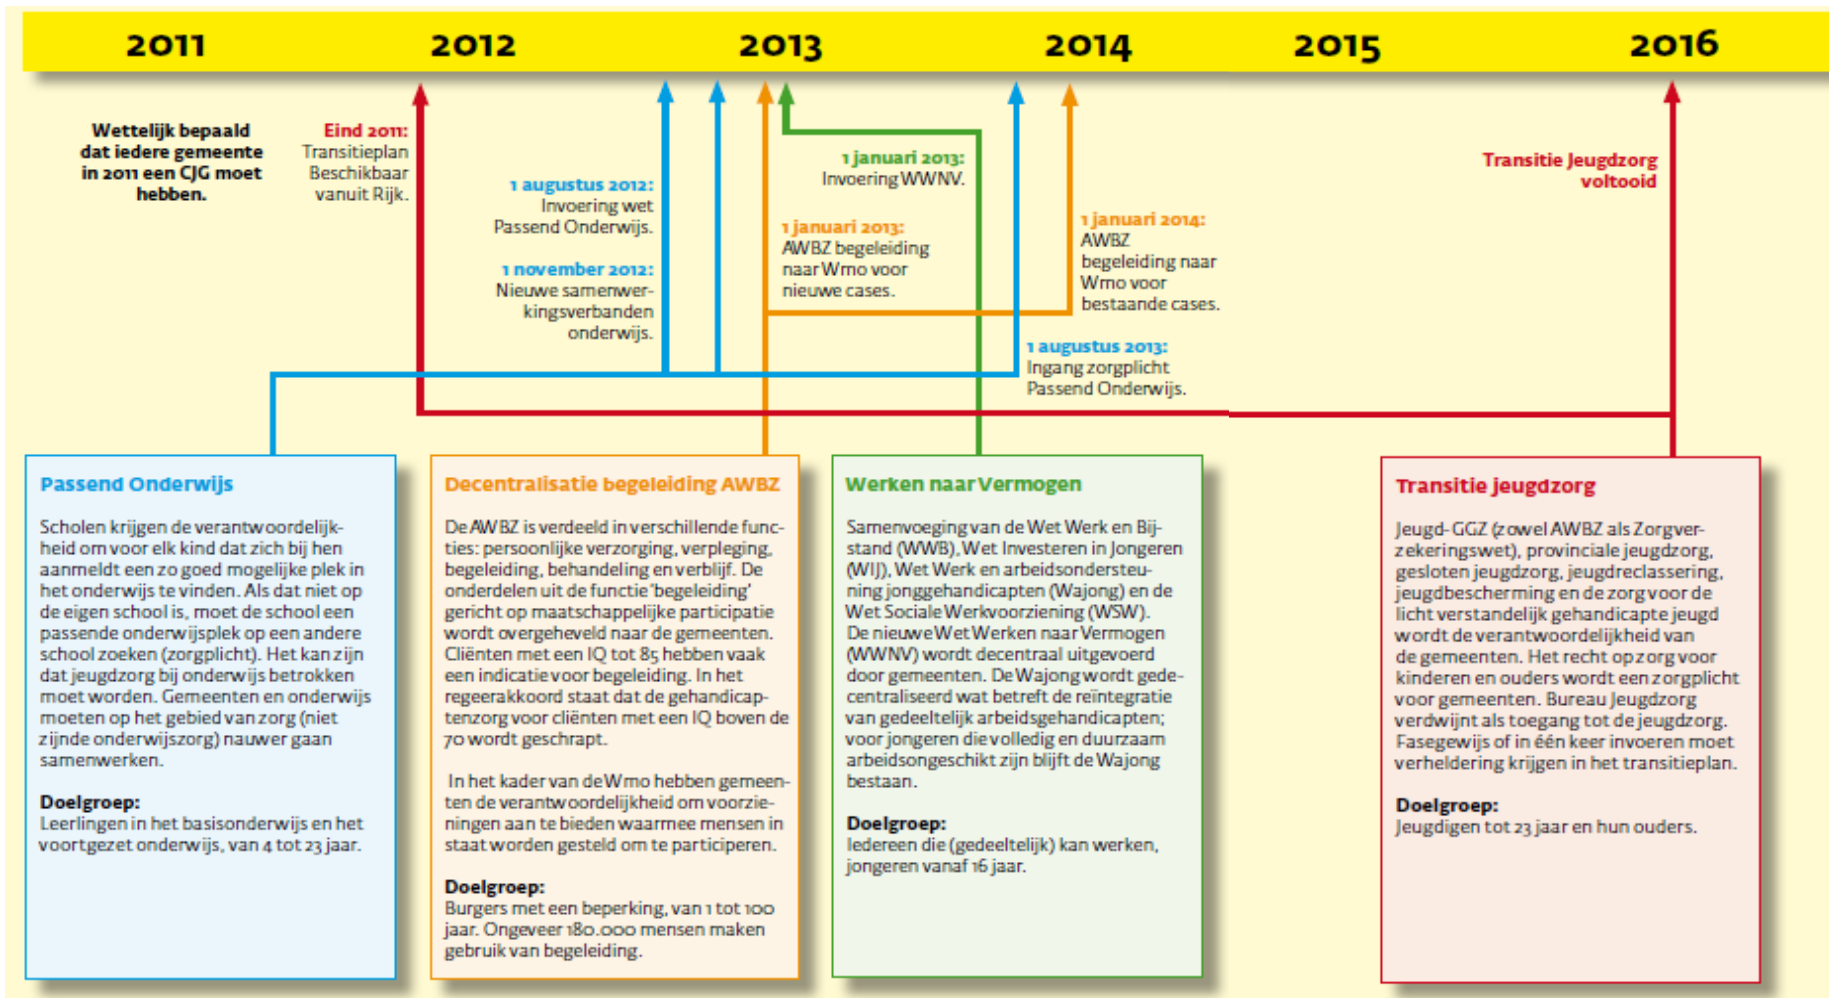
2011 2012 2013 2014 2015 2016

Wettelijk bepaald dat iedere gemeente in 2011 een CJG moet hebben.

Eind 2011: Transitieplan Beschikbaar vanuit Rijk.

1 augustus 2012: Invoering wet Passend Onderwijs.

1 november 2012: Nieuwe samenwerkingsverbanden onderwijs.

1 januari 2013: Invoering WWNV.

1 januari 2013: AWBZ begeleiding naar Wmo voor nieuwe cases.

1 januari 2014: AWBZ begeleiding naar Wmo voor bestaande cases.

1 augustus 2013: Ingang zorgplicht Passend Onderwijs.

Transitie Jeugdzorg voltooid

Passend Onderwijs

Scholen krijgen de verantwoordelijkheid om voor elk kind dat zich bij hen aanmeldt een zo goed mogelijke plek in het onderwijs te vinden. Als dat niet op de eigen school is, moet de school een passende onderwijsplek op een andere school zoeken (zorgplicht). Het kan zijn dat jeugdzorg bij onderwijs betrokken moet worden. Gemeenten en onderwijs moeten op het gebied van zorg (niet zijnde onderwijszorg) nauwer gaan samenwerken.

Doelgroep:
Leerlingen in het basisonderwijs en het voortgezet onderwijs, van 4 tot 23 jaar.

Decentralisatie begeleiding AWBZ

De AWBZ is verdeeld in verschillende functies: persoonlijke verzorging, verpleging, begeleiding, behandeling en verblijf. De onderdelen uit de functie 'begeleiding' gericht op maatschappelijke participatie wordt overgeheveld naar de gemeenten. Cliënten met een IQ tot 85 hebben vaak een indicatie voor begeleiding. In het regeerakkoord staat dat de gehandicaptenzorg voor cliënten met een IQ boven de 70 wordt geschrapt.

In het kader van de Wmo hebben gemeenten de verantwoordelijkheid om voorzieningen aan te bieden waarmee mensen in staat worden gesteld om te participeren.

Doelgroep:
Burgers met een beperking, van 1 tot 100 jaar. Ongeveer 180.000 mensen maken gebruik van begeleiding.

Werken naar Vermogen

Samenvoeging van de Wet Werk en Bijstand (WWB), Wet Investeren in Jongeren (WIJ), Wet Werk en arbeidsondersteuning jonggehandicapten (Wajong) en de Wet Sociale Werkvoorziening (WSW). De nieuwe Wet Werken naar Vermogen (WWNV) wordt decentraal uitgevoerd door gemeenten. De Wajong wordt gedecentraliseerd wat betreft de reïntegratie van gedeeltelijk arbeidsgehandicapten; voor jongeren die volledig en duurzaam arbeidsongeschikt zijn blijft de Wajong bestaan.

Doelgroep:
Iedereen die (gedeeltelijk) kan werken, jongeren vanaf 16 jaar.

Transitie jeugdzorg

Jeugd-GGZ (zowel AWBZ als Zorgverzekeringswet), provinciale jeugdzorg, gesloten jeugdzorg, jeugdreclassering, jeugdbescherming en de zorg voor de licht verstandelijk gehandicapte jeugd wordt de verantwoordelijkheid van de gemeenten. Het recht op zorg voor kinderen en ouders wordt een zorgplicht voor gemeenten. Bureau Jeugdzorg verdwijnt als toegang tot de jeugdzorg. Fasegewijs of in één keer invoeren moet verheldering krijgen in het transitieplan.

Doelgroep:
Jeugdigen tot 23 jaar en hun ouders.